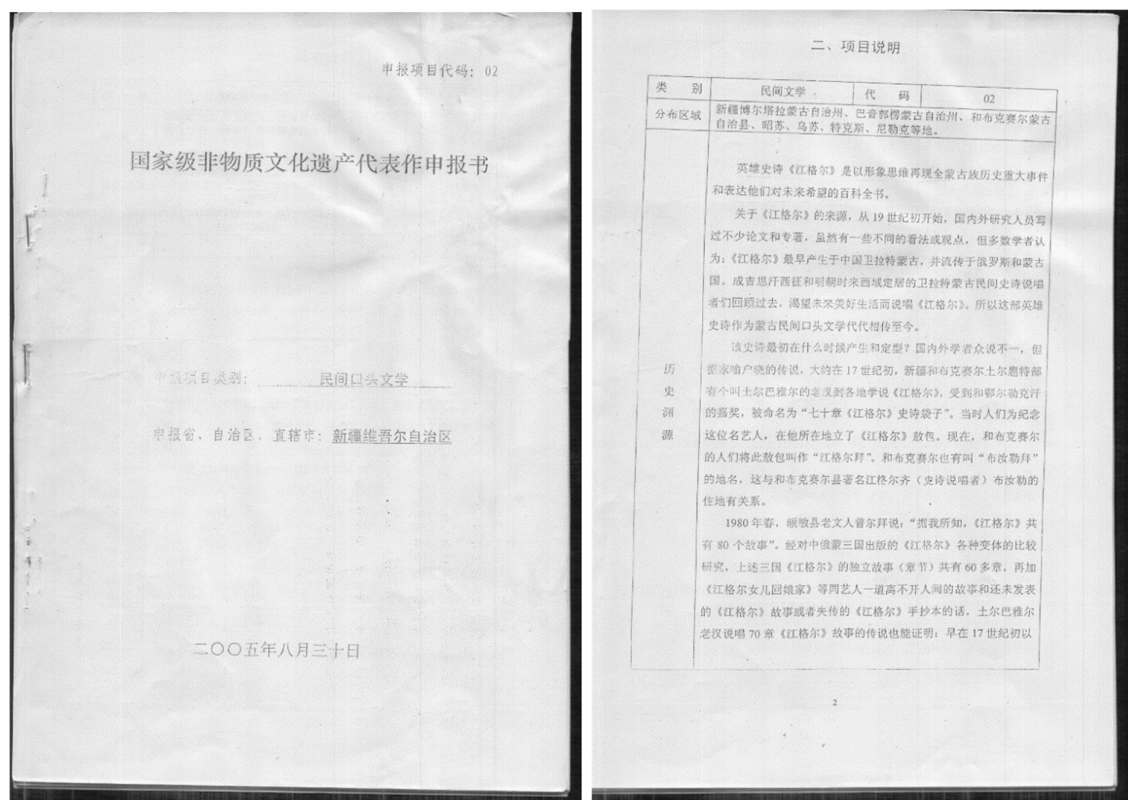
申报项目代码：02

国家级非物质文化遗产代表作申报书

申报项目类别：民间口头文学

申报省、自治区、直辖市：新疆维吾尔自治区

二〇〇五年八月三十日

二、项目说明

| 类　别 | 民间文学 | 代　码 | 02 |
|---|---|---|---|
| 分布区域 | 新疆博尔塔拉蒙古自治州、巴音郭楞蒙古自治州、和布克赛尔蒙古自治县、昭苏、乌苏、特克斯、尼勒克等地。 | | |
| 历史渊源 | 英雄史诗《江格尔》是以形象思维再现全蒙古族历史重大事件和表达他们对未来希望的百科全书。<br>关于《江格尔》的来源，从19世纪初开始，国内外研究人员写过不少论文和专著，虽然有一些不同的看法或观点，但多数学者认为：《江格尔》最早产生于中国卫拉特蒙古，并流传于俄罗斯和蒙古国、成吉思汗西征和明朝时来西域定居的卫拉特蒙古民间史诗说唱者们回顾过去，渴望未来美好生活而说唱《江格尔》。所以这部英雄史诗作为蒙古民间口头文学代代相传至今。<br>该史诗最初在什么时候产生和定型？国内外学者众说不一，但据家喻户晓的传说，大约在17世纪初，新疆和布克赛尔土尔扈特部有个叫土尔巴雅尔的老汉到各地学说《江格尔》，受到和鄂尔勒克汗的赏奖，被命名为"七十章《江格尔》史诗袋子"。当时人们为纪念这位名艺人，在他所在地立了《江格尔》敖包，现在，和布克赛尔的人们将此敖包叫作"江格尔拜"。和布克赛尔也有叫"布汝勒拜"的地名，这与和布克赛尔县著名江格尔齐（史诗说唱者）布汝勒的住地有关系。<br>1980年春，额敏县老文人普尔拜说："据我所知，《江格尔》共有80个故事"。经对中俄蒙三国出版的《江格尔》各种变体的比较研究，上述三国《江格尔》的独立故事（章节）共有60多章，再加《江格尔女儿回娘家》等同艺人一道离不开人间的故事和还未发表的《江格尔》故事或者失传的《江格尔》手抄本的话，土尔巴雅尔老汉说唱70章《江格尔》故事的传说也能证明：早在17世纪初以 | | |

2